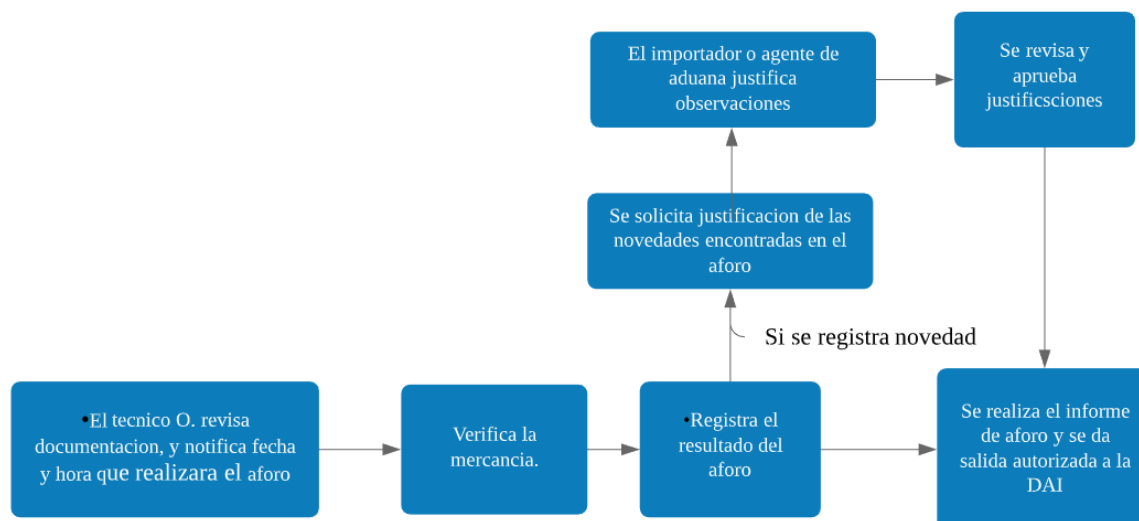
El importador o agente de aduana justifica observaciones

Se revisa y aprueba justificsciones

Se solicita justificacion de las novedades encontradas en el aforo

Si se registra novedad

•El tecnico O. revisa documentacion, y notifica fecha y hora que realizara el aforo

Verifica la mercancia.

•Registra el resultado del aforo

Se realiza el informe de aforo y se da salida autorizada a la DAI